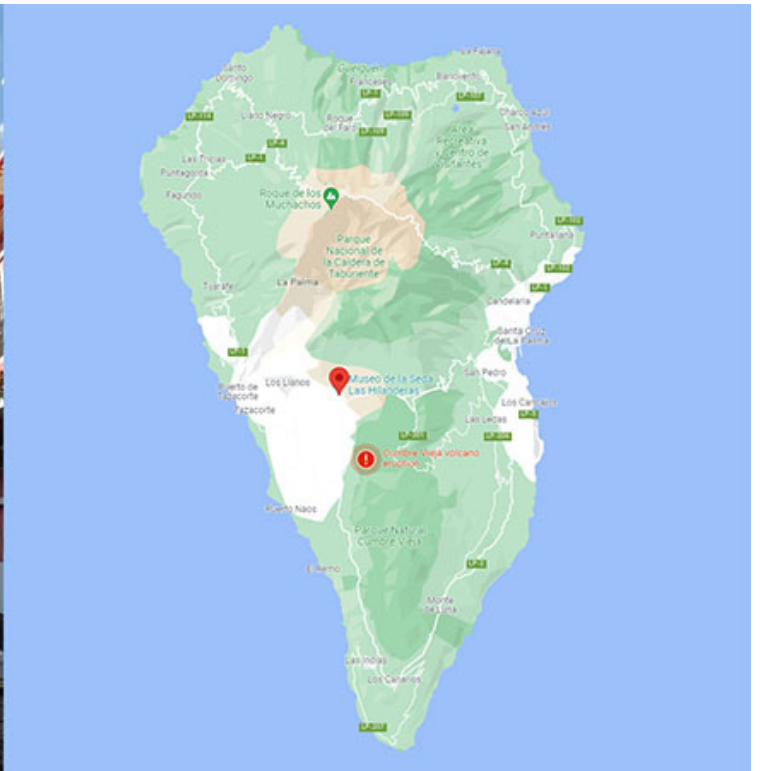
La Fajana
Santo Domingo
Garafía
Franceses
Barlovento
Charco Azul
Llano Negro
Roque de Faro
San Andrés
Área Recreativa y Centro de Visitantes
Las Tricias
Puntagorda
Fagundo
Roque de los Muchachos
Parque Nacional de la Caldera de Taburiente
Puntallana
Tijarafe
La Palma
Candelaria
Santa Cruz de La Palma
Puerto de Tazacorte
Los Llanos
Tazacorte
Museo de la Seda Las Hilanderas
San Pedro
Los Cancajos
Las Leças
Cumbre Vieja volcano eruption
Puerto Naos
Parque Natural Cumbre Vieja
El Remo
Monte de Luna
Las Indias
Los Canarios
LP-1
LP-2
LP-3
LP-4
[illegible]